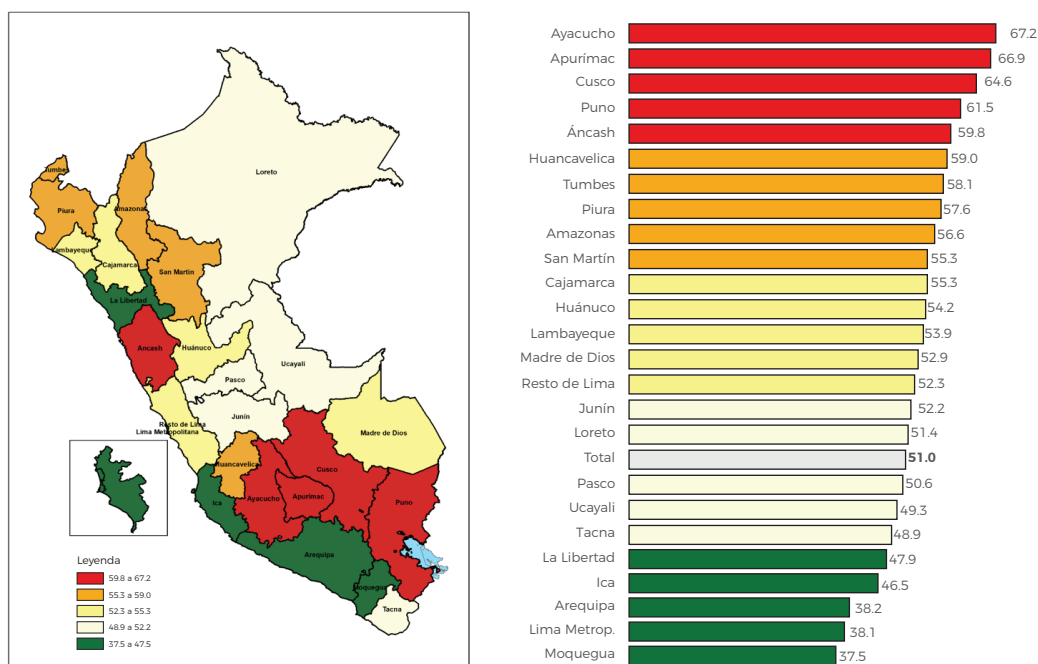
Loreto
Tumbes
Piura
Amazonas
Lambayeque
Cajamarca
San Martín
La Libertad
Ancash
Huánuco
Ucayali
Pasco
Junín
Resto de Lima
Lima Metropolitana
Madre de Dios
Huancavelica
Cusco
Ica
Ayacucho
Apurímac
Puno
Arequipa
Moquegua
Tacna

Leyenda
59.8 a 67.2
55.3 a 59.0
52.3 a 55.3
48.9 a 52.2
37.5 a 47.5

| | |
|---|---|
| Ayacucho | 67.2 |
| Apurímac | 66.9 |
| Cusco | 64.6 |
| Puno | 61.5 |
| Áncash | 59.8 |
| Huancavelica | 59.0 |
| Tumbes | 58.1 |
| Piura | 57.6 |
| Amazonas | 56.6 |
| San Martín | 55.3 |
| Cajamarca | 55.3 |
| Huánuco | 54.2 |
| Lambayeque | 53.9 |
| Madre de Dios | 52.9 |
| Resto de Lima | 52.3 |
| Junín | 52.2 |
| Loreto | 51.4 |
| Total | **51.0** |
| Pasco | 50.6 |
| Ucayali | 49.3 |
| Tacna | 48.9 |
| La Libertad | 47.9 |
| Ica | 46.5 |
| Arequipa | 38.2 |
| Lima Metrop. | 38.1 |
| Moquegua | 37.5 |